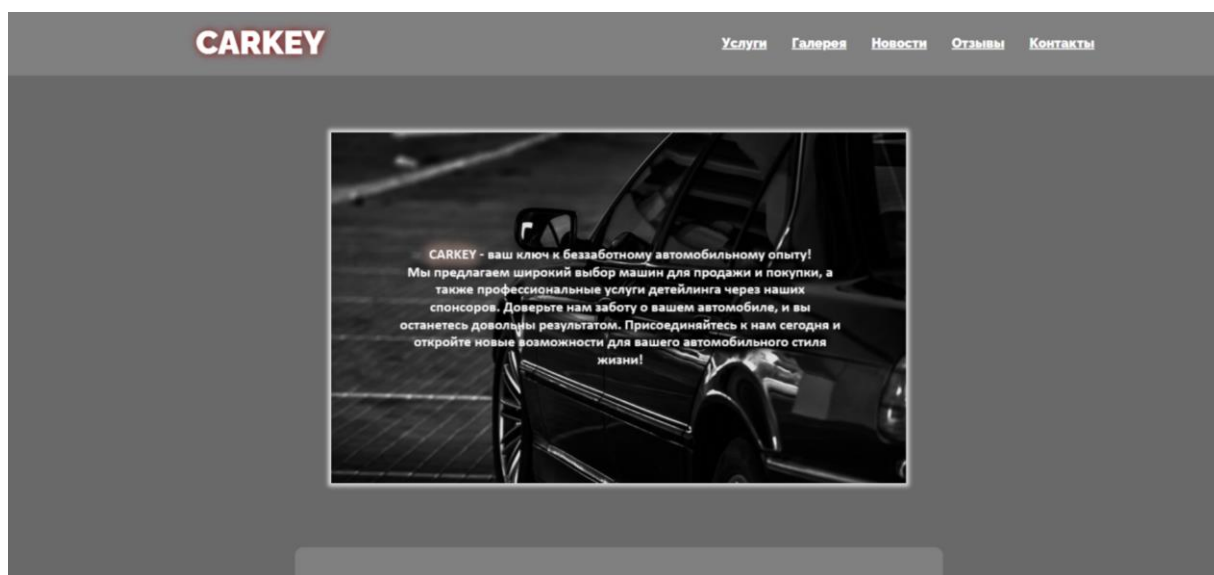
CARKEY

Услуги Галерея Новости Отзывы Контакты

CARKEY - ваш ключ к беззаботному автомобильному опыту!
Мы предлагаем широкий выбор машин для продажи и покупки, а также профессиональные услуги детейлинга через наших спонсоров. Доверьте нам заботу о вашем автомобиле, и вы останетесь довольны результатом. Присоединяйтесь к нам сегодня и откройте новые возможности для вашего автомобильного стиля жизни!